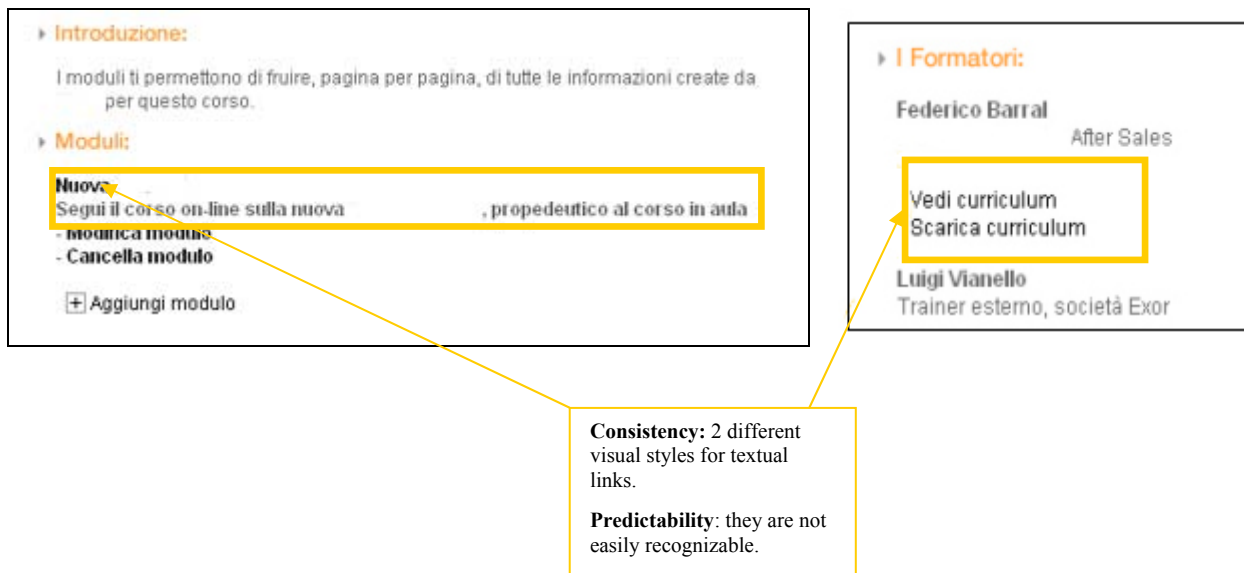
Introduzione:

I moduli ti permettono di fruire, pagina per pagina, di tutte le informazioni create da per questo corso.

Moduli:

Nuova
Segui il corso on-line sulla nuova , propedeutico al corso in aula
- Modifica modulo
- Cancella modulo

+ Aggiungi modulo

I Formatori:

Federico Barral
After Sales

Vedi curriculum
Scarica curriculum

Luigi Vianello
Trainer esterno, società Exor

**Consistency:** 2 different visual styles for textual links.

**Predictability**: they are not easily recognizable.